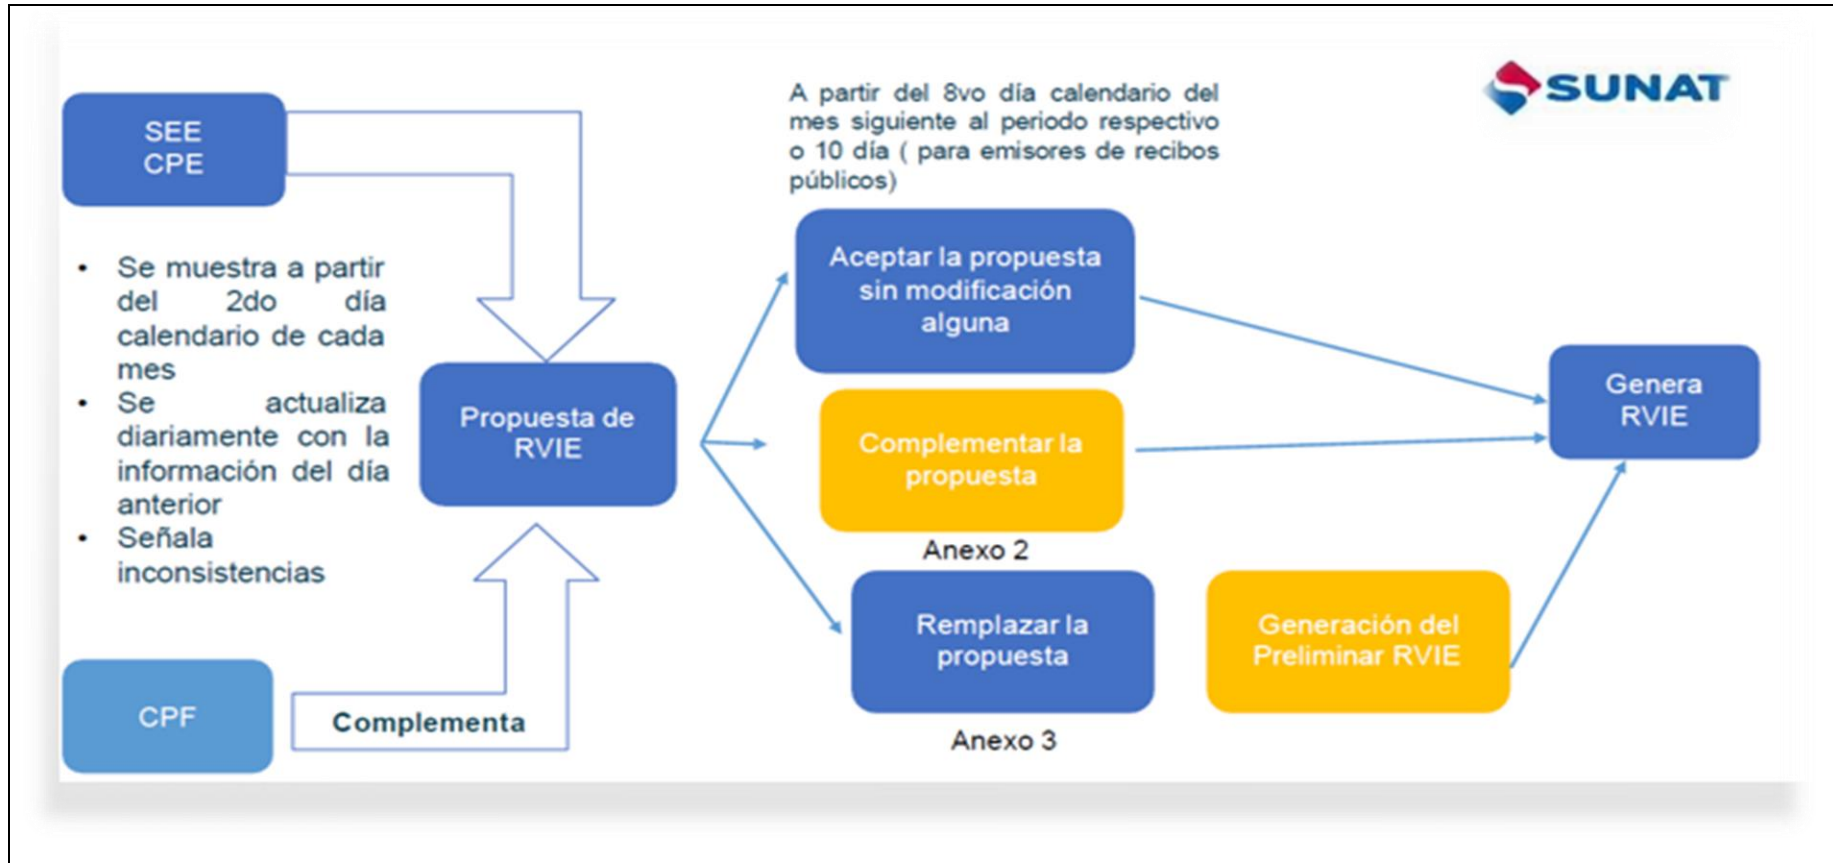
SEE
CPE

A partir del 8vo día calendario del mes siguiente al periodo respectivo o 10 día ( para emisores de recibos públicos)

SUNAT

- Se muestra a partir del 2do día calendario de cada mes
- Se actualiza diariamente con la información del día anterior
- Señala inconsistencias

Propuesta de RVIE

Aceptar la propuesta sin modificación alguna

Complementar la propuesta

Anexo 2

Remplazar la propuesta

Anexo 3

Generación del Preliminar RVIE

Genera RVIE

CPF

Complementa